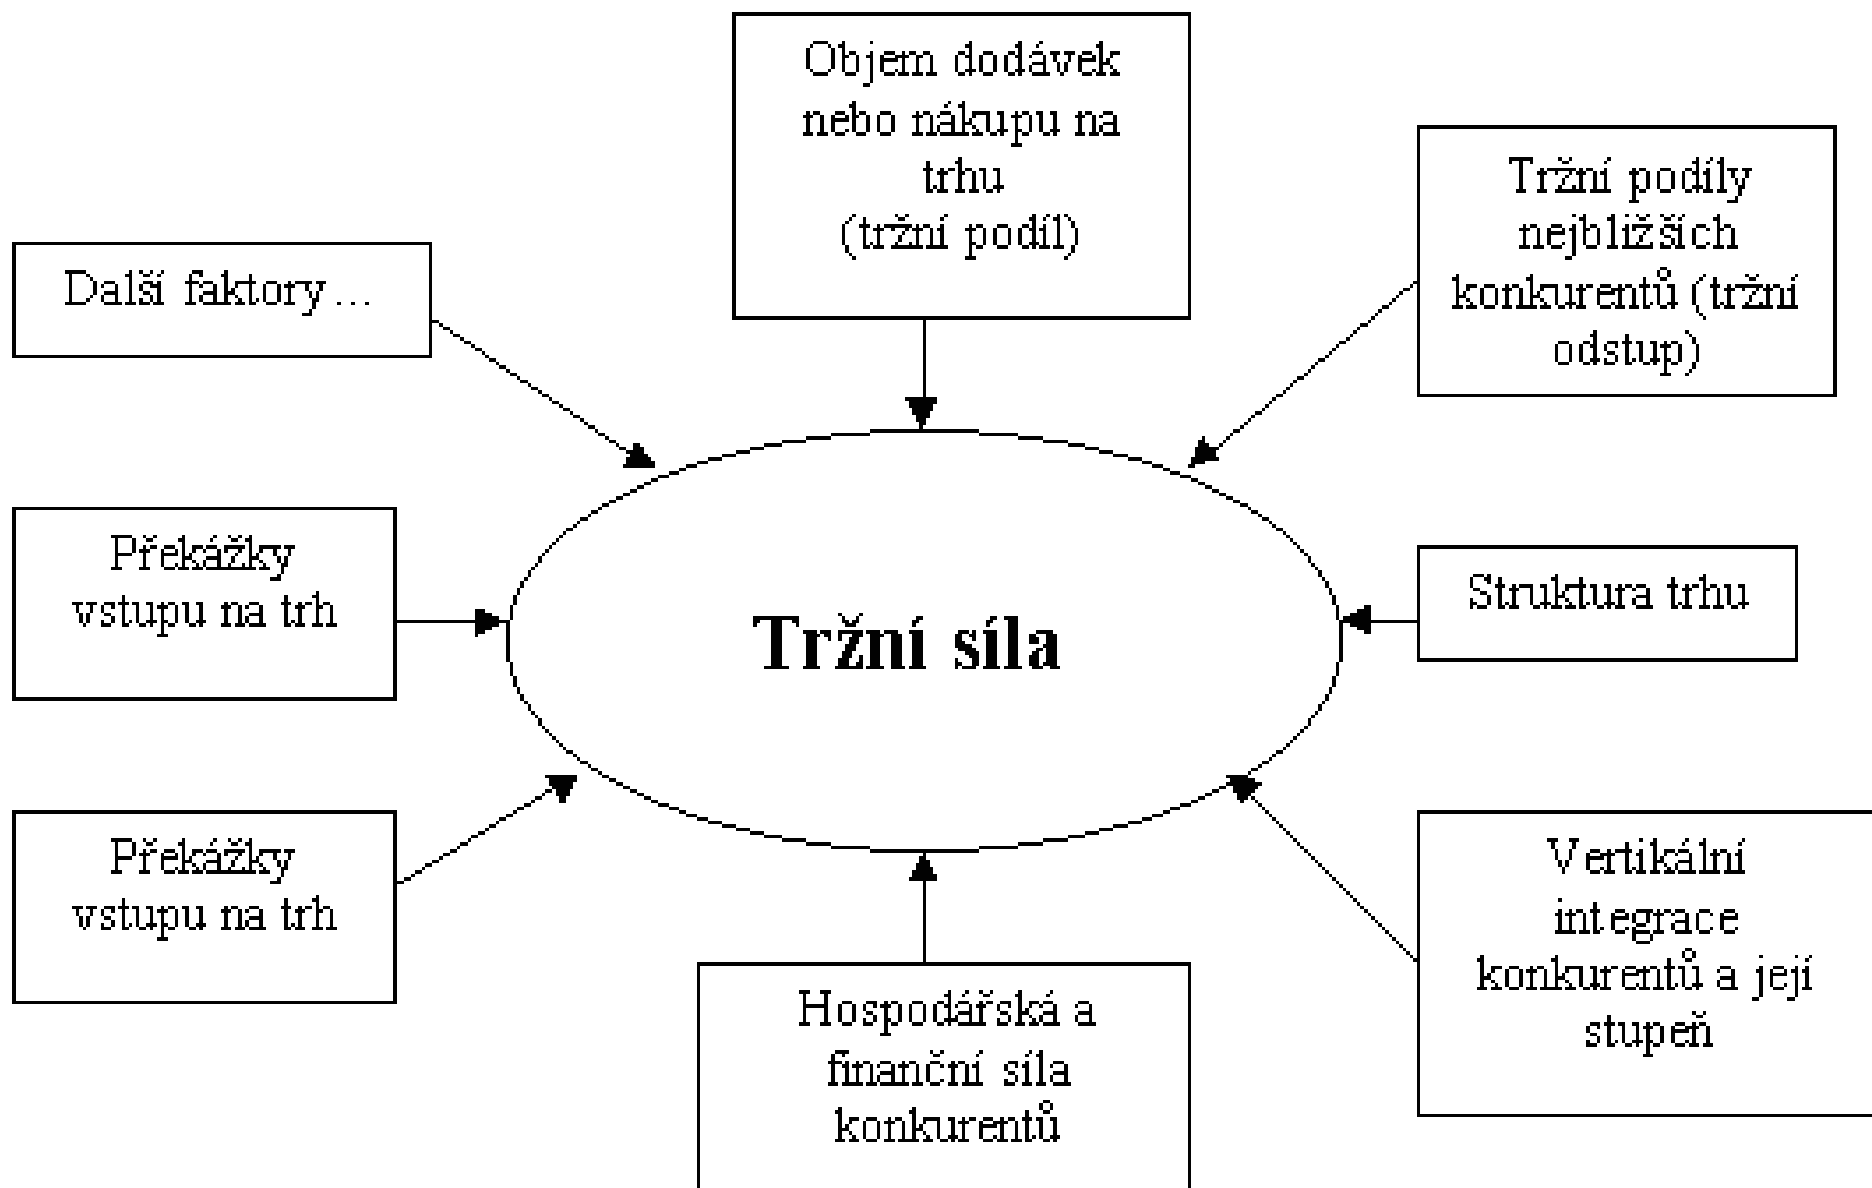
Objem dodávek nebo nákupu na trhu (tržní podíl)

Tržní podíly nejbližších konkurentů (tržní odstup)

Další faktory…

Překážky vstupu na trh

Tržní síla

Struktura trhu

Překážky vstupu na trh

Vertikální integrace konkurentů a její stupeň

Hospodářská a finanční síla konkurentů